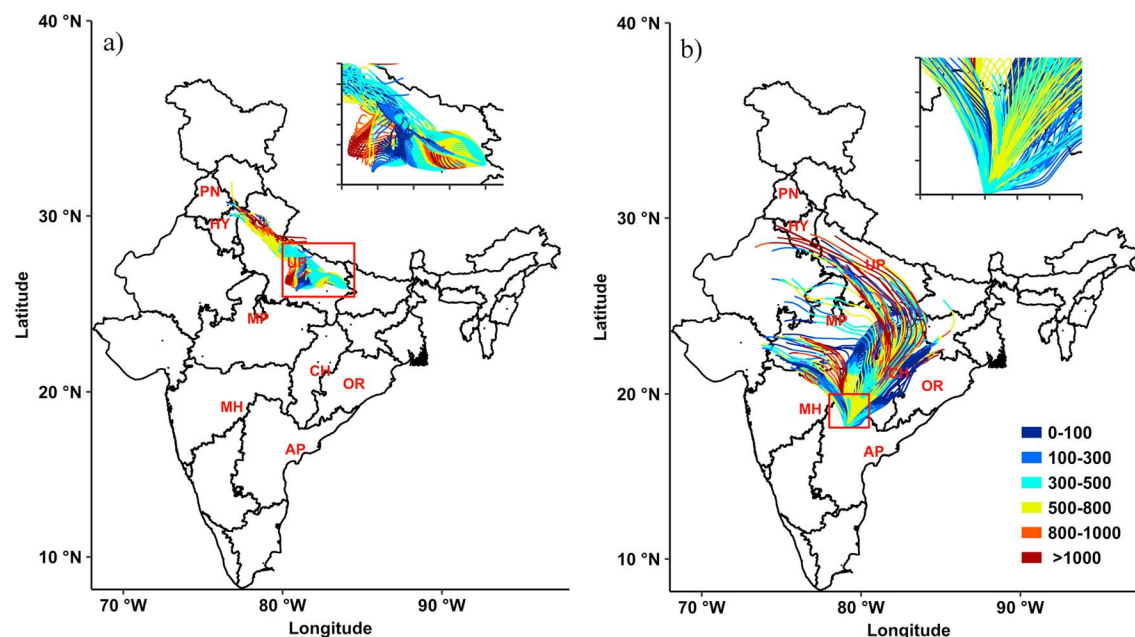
a)

40 °N
30 °N
20 °N
10 °N

Latitude

PN
HY
UP
MP
CH
OR
MH
AP

70 °W
80 °W
90 °W
Longitude

b)

40 °N
30 °N
20 °N
10 °N

Latitude

PN
HY
UP
MP
CH
OR
MH
AP

0-100
100-300
300-500
500-800
800-1000
>1000

70 °W
80 °W
90 °W
Longitude